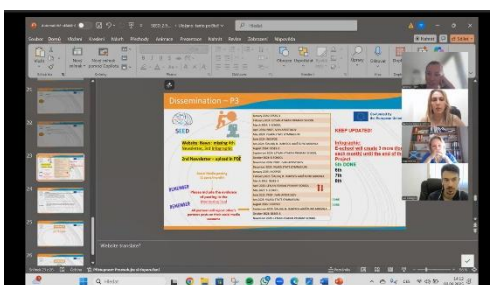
SEED_2.5... • Uložené iba v tomto počítači
Hľadať
Súbor Domov Vložiť Kresliť Návrh Prechody Animácie Prezentácia Kontrola Zobraziť Pomoc
Dissemination – P3
SEED
Website: Basic – missing P1 Newsletter... list of logo (all)
2nd Newsletter – upload in PSE
KEEP UPDATED!
Infographic: Graphics will create 3 more dis each months until the end of th Project
6th DONE
8th
7th
8th
Co-funded by the European Union
Website translation?
Snímka 33 z 35
Poznámky
Hľadať